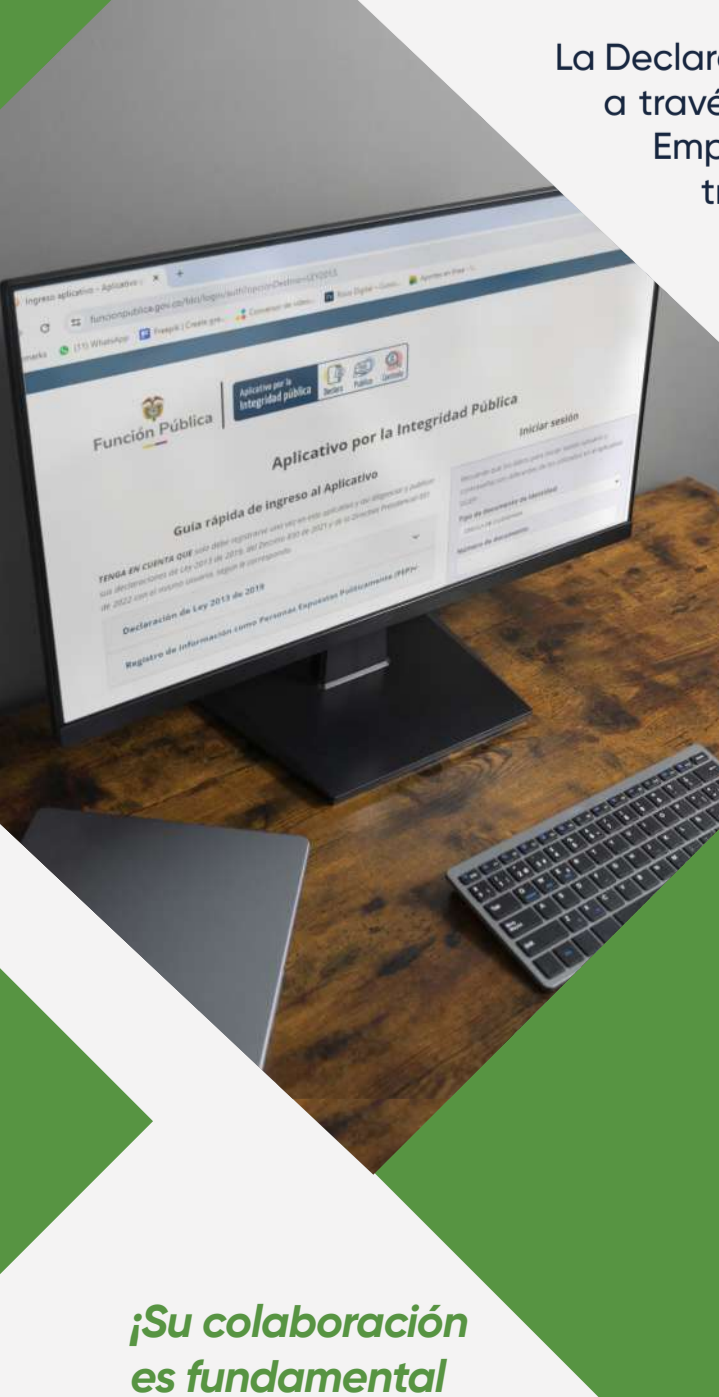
La Declara
a travé
Emp
tr

Ingreso aplicativo - Aplicativo
funcionpublica.gov.co/fdci/login/auth?
(11) WhatsApp
Freepik | Create gre...

Función Pública

Aplicativo por la Integridad pública

Declara
Publica
Consulta

Aplicativo por la Integridad Pública

Iniciar sesión

Guía rápida de ingreso al Aplicativo

TENGA EN CUENTA QUE solo debe registrarse una vez en este aplicativo y diligenciar y publicar sus declaraciones de Ley 2013 de 2019, del Decreto 830 de 2021 y de la Directiva Presidencial 001 de 2022 con el mismo usuario, según le corresponda.

Tipo de Documento de Identidad

Número de documento

Declaración de Ley 2013 de 2019

Registro de información como Personas Expuestas Políticamente (PEP)

¡Su colaboración es fundamental